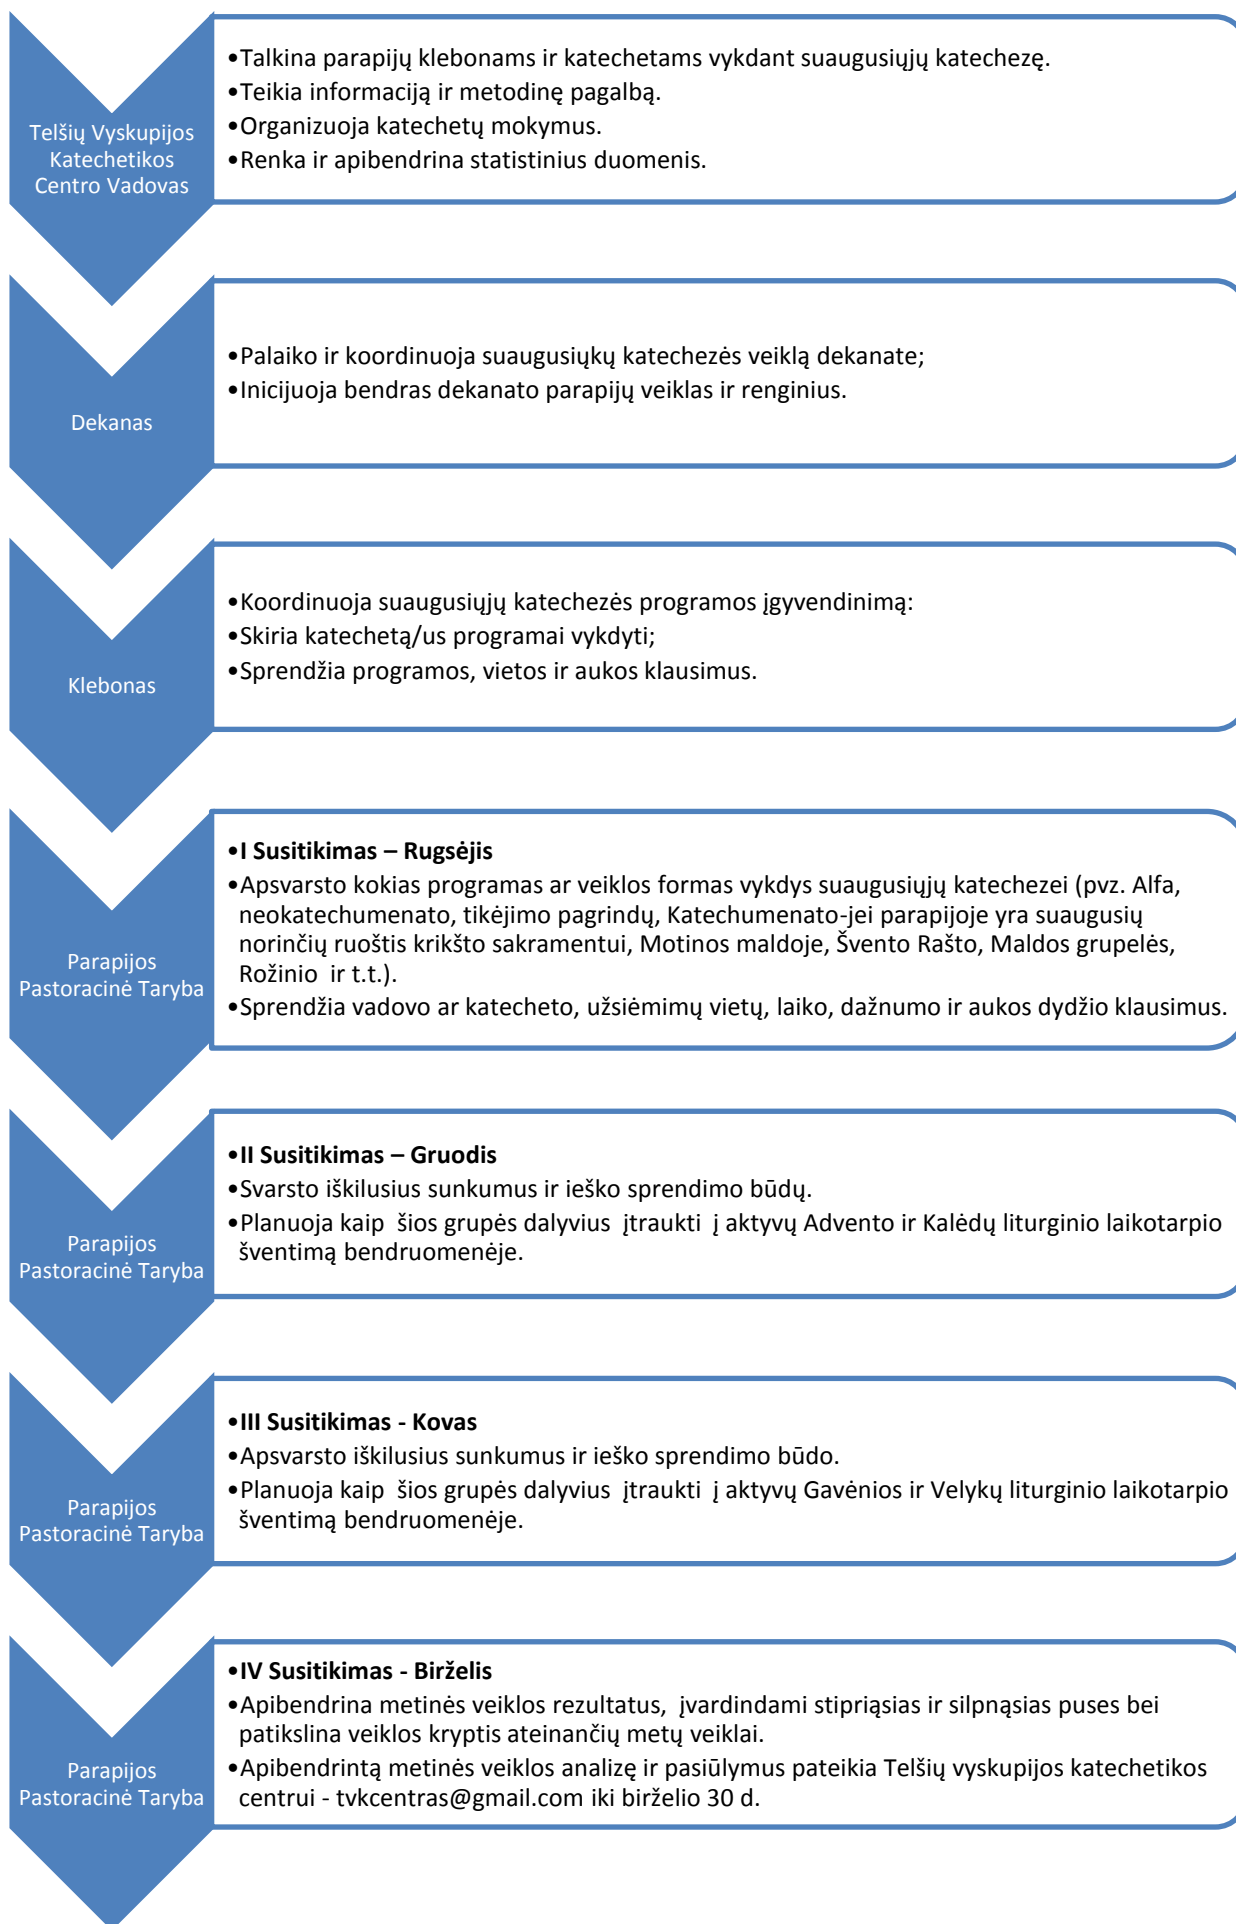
Telšių Vyskupijos Katechetikos Centro Vadovas

•Talkina parapijų klebonams ir katechetams vykdant suaugusiųjų katechezę.
•Teikia informaciją ir metodinę pagalbą.
•Organizuoja katechetų mokymus.
•Renka ir apibendrina statistinius duomenis.

Dekanas

•Palaiko ir koordinuoja suaugusiųkų katechezės veiklą dekanate;
•Inicijuoja bendras dekanato parapijų veiklas ir renginius.

Klebonas

•Koordinuoja suaugusiųjų katechezės programos įgyvendinimą:
•Skiria katechetą/us programai vykdyti;
•Sprendžia programos, vietos ir aukos klausimus.

Parapijos Pastoracinė Taryba

•I Susitikimas – Rugsėjis
•Apsvarsto kokias programas ar veiklos formas vykdys suaugusiųjų katechezei (pvz. Alfa, neokatechumenato, tikėjimo pagrindų, Katechumenato-jei parapijoje yra suaugusių norinčių ruoštis krikšto sakramentui, Motinos maldoje, Švento Rašto, Maldos grupelės, Rožinio ir t.t.).
•Sprendžia vadovo ar katecheto, užsiėmimų vietų, laiko, dažnumo ir aukos dydžio klausimus.

Parapijos Pastoracinė Taryba

•II Susitikimas – Gruodis
•Svarsto iškilusius sunkumus ir ieško sprendimo būdų.
•Planuoja kaip šios grupės dalyvius įtraukti į aktyvų Advento ir Kalėdų liturginio laikotarpio šventimą bendruomenėje.

Parapijos Pastoracinė Taryba

•III Susitikimas - Kovas
•Apsvarsto iškilusius sunkumus ir ieško sprendimo būdo.
•Planuoja kaip šios grupės dalyvius įtraukti į aktyvų Gavėnios ir Velykų liturginio laikotarpio šventimą bendruomenėje.

Parapijos Pastoracinė Taryba

•IV Susitikimas - Birželis
•Apibendrina metinės veiklos rezultatus, įvardindami stipriąsias ir silpnąsias puses bei patikslina veiklos kryptis ateinančių metų veiklai.
•Apibendrintą metinės veiklos analizę ir pasiūlymus pateikia Telšių vyskupijos katechetikos centrui - tvkcentras@gmail.com iki birželio 30 d.